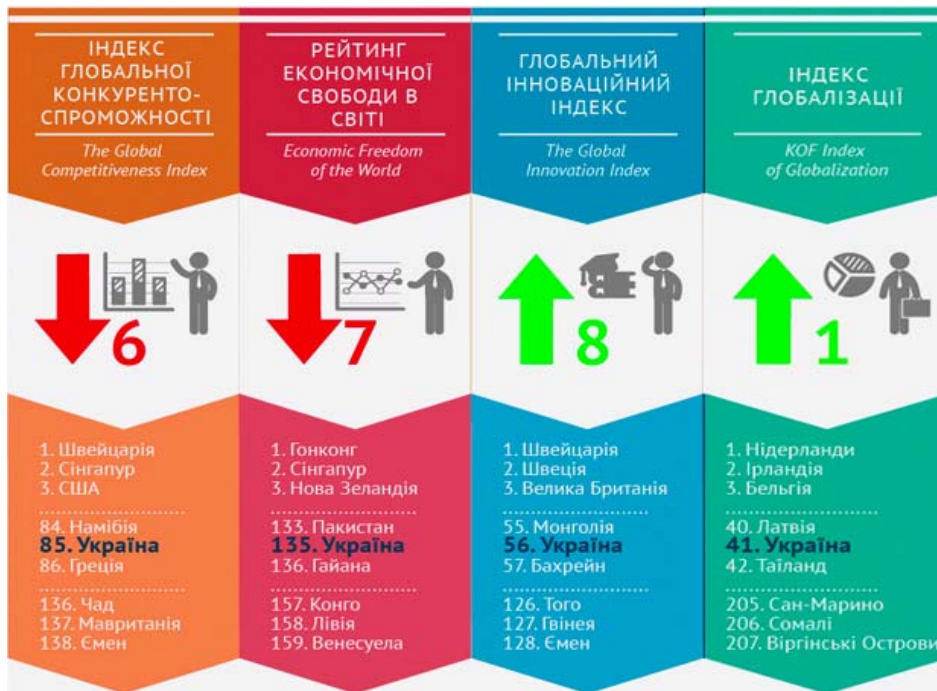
ІНДЕКС ГЛОБАЛЬНОЇ КОНКУРЕНТО-СПРОМОЖНОСТІ

The Global Competitiveness Index

6

1. Швейцарія
2. Сінгапур
3. США

84. Намібія
**85. Україна**
86. Греція

136. Чад
137. Мавританія
138. Ємен

РЕЙТИНГ ЕКОНОМІЧНОЇ СВОБОДИ В СВІТІ

Economic Freedom of the World

7

1. Гонконг
2. Сінгапур
3. Нова Зеландія

133. Пакистан
**135. Україна**
136. Гайана

157. Конго
158. Лівія
159. Венесуела

ГЛОБАЛЬНИЙ ІННОВАЦІЙНИЙ ІНДЕКС

The Global Innovation Index

8

1. Швейцарія
2. Швеція
3. Велика Британія

55. Монголія
**56. Україна**
57. Бахрейн

126. Того
127. Гвінея
128. Ємен

ІНДЕКС ГЛОБАЛІЗАЦІЇ

KOF Index of Globalization

1

1. Нідерланди
2. Ірландія
3. Бельгія

40. Латвія
**41. Україна**
42. Таїланд

205. Сан-Марино
206. Сомалі
207. Віргінські Острови